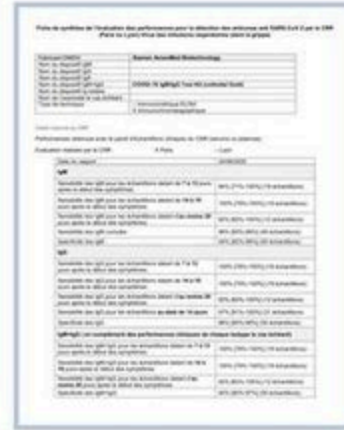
Fiche de synthèse de l'évaluation des performances pour la détection des anticorps anti-SARS-CoV-2 par le CNR
(Paris ou Lyon) virus des infections respiratoires (dont la grippe)

| Fabricant DMDIV | Biomerieux? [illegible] |
|---|---|
| Nom du dispositif IgG | |
| Nom du dispositif IgM | |
| Nom du dispositif IgA | |
| Nom du dispositif IgG/IgM | COVID-19 IgM/IgG Test Kit (colloidal Gold) |
| Nom du dispositif Ig totales | |
| Nom de l'automate le cas échéant | |
| Type de technique | ☐ Immunochimique ELISA ☒ Immunochromatographique |

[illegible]

Performances obtenues avec le panel d'échantillons cliniques du CNR (sérums et plasmas)

Evaluation réalisée par le CNR: ☒ Paris ☐ Lyon

| Date du rapport | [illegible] |
|---|---|
| IgM | |
| Sensibilité des IgM pour les échantillons datant de 7 à 10 jours après le début des symptômes | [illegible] |
| Sensibilité des IgM pour les échantillons datant de 14 à 15 jours après le début des symptômes | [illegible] |
| Sensibilité des IgM pour les échantillons datant d'au moins 20 jours après le début des symptômes | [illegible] |
| Sensibilité des IgM cumulée | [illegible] |
| Spécificité des IgM | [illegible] |
| IgG | |
| Sensibilité des IgG pour les échantillons datant de 7 à 10 jours après le début des symptômes | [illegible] |
| Sensibilité des IgG pour les échantillons datant de 14 à 15 jours après le début des symptômes | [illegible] |
| Sensibilité des IgG pour les échantillons datant d'au moins 20 jours après le début des symptômes | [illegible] |
| Sensibilité des IgG pour les échantillons au-delà de 15 jours | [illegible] |
| Spécificité des IgG | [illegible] |
| IgM/IgG (en cumulant les performances cliniques de chaque isotype le cas échéant) | |
| Sensibilité des IgM/IgG pour les échantillons datant de 7 à 10 jours après le début des symptômes | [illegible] |
| Sensibilité des IgM/IgG pour les échantillons datant de 14 à 15 jours après le début des symptômes | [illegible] |
| Sensibilité des IgM/IgG pour les échantillons datant d'au moins 20 jours après le début des symptômes | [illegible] |
| Spécificité des IgM/IgG | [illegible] |